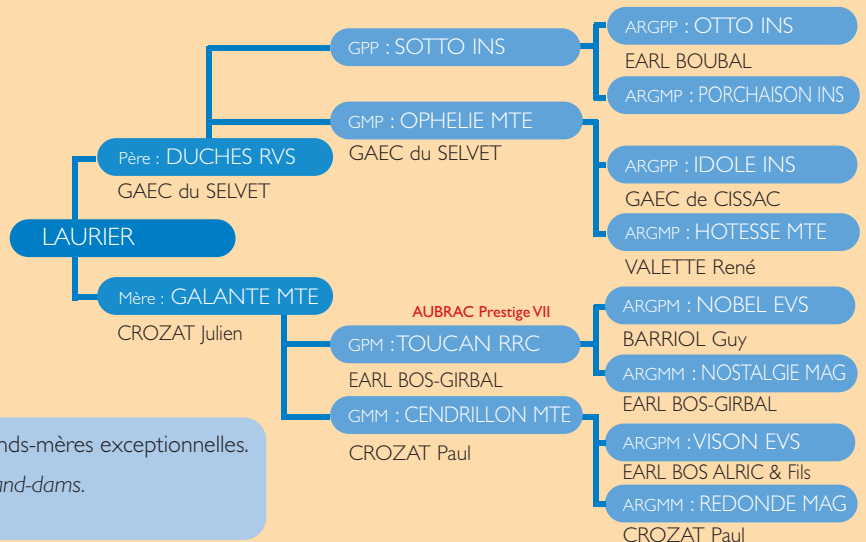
LAURIER

Père : DUCHES RVS
GAEC du SELVET

GPP : SOTTO INS

ARGPP : OTTO INS
EARL BOUBAL
ARGMP : PORCHAISON INS

GMP : OPHELIE MTE
GAEC du SELVET

ARGPP : IDOLE INS
GAEC de CISSAC
ARGMP : HOTESSE MTE
VALETTE René

Mère : GALANTE MTE
CROZAT Julien

AUBRAC Prestige VII
GPM : TOUCAN RRC
EARL BOS-GIRBAL

ARGPM : NOBEL EVS
BARRIOL Guy
ARGMM : NOSTALGIE MAG
EARL BOS-GIRBAL

GMM : CENDRILLON MTE
CROZAT Paul

ARGPM : VISON EVS
EARL BOS ALRIC & Fils
ARGMM : REDONDE MAG
CROZAT Paul

nds-mères exceptionnelles.
and-dams.